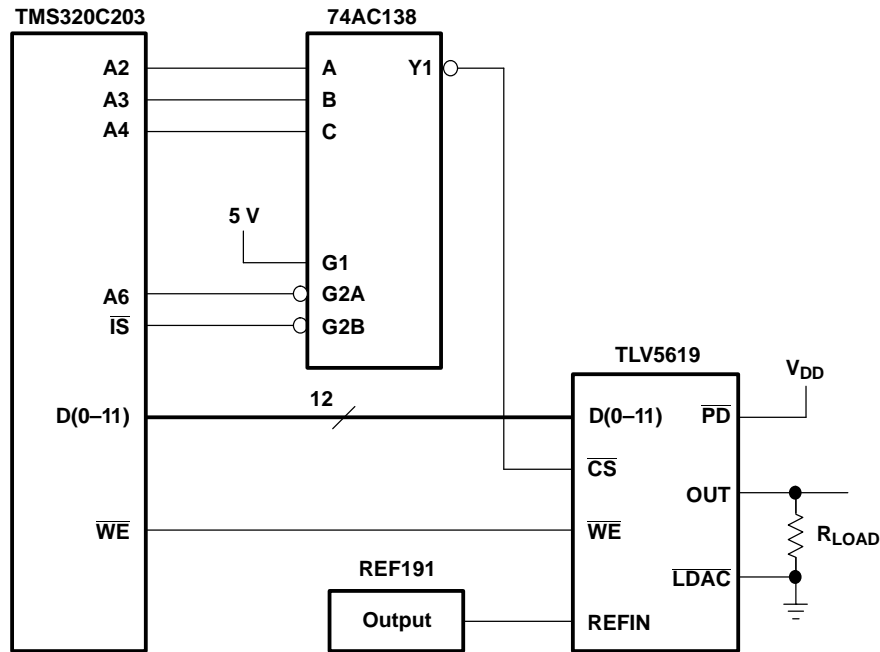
TMS320C203

74AC138

A2
A3
A4

A
B
C

Y1

5 V

G1

A6
$\overline{IS}$

G2A
G2B

TLV5619

$V_{DD}$

D(0–11)

12

D(0–11)

$\overline{PD}$

$\overline{CS}$

OUT

$\overline{WE}$

$\overline{WE}$

$R_{LOAD}$

REF191

$\overline{LDAC}$

Output

REFIN